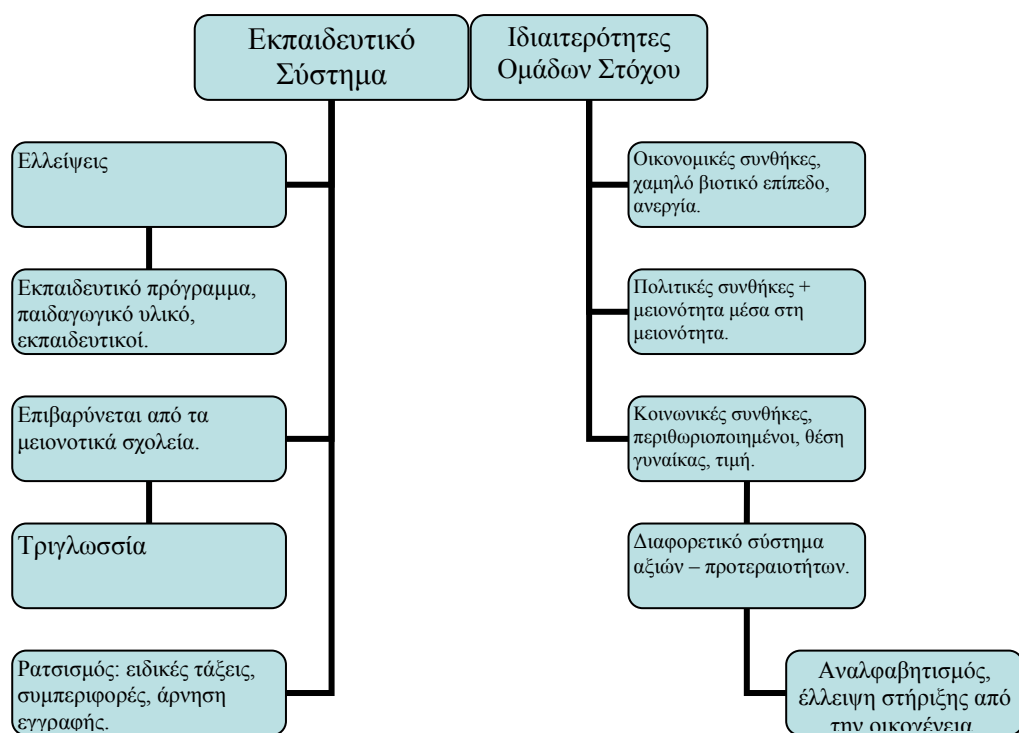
Εκπαιδευτικό Σύστημα

Ιδιαιτερότητες Ομάδων Στόχου

Ελλείψεις

Εκπαιδευτικό πρόγραμμα, παιδαγωγικό υλικό, εκπαιδευτικοί.

Επιβαρύνεται από τα μειονοτικά σχολεία.

Τριγλωσσία

Ρατσισμός: ειδικές τάξεις, συμπεριφορές, άρνηση εγγραφής.

Οικονομικές συνθήκες, χαμηλό βιοτικό επίπεδο, ανεργία.

Πολιτικές συνθήκες + μειονότητα μέσα στη μειονότητα.

Κοινωνικές συνθήκες, περιθωριοποιημένοι, θέση γυναίκας, τιμή.

Διαφορετικό σύστημα αξιών – προτεραιοτήτων.

Αναλφαβητισμός, έλλειψη στήριξης από την οικογένεια